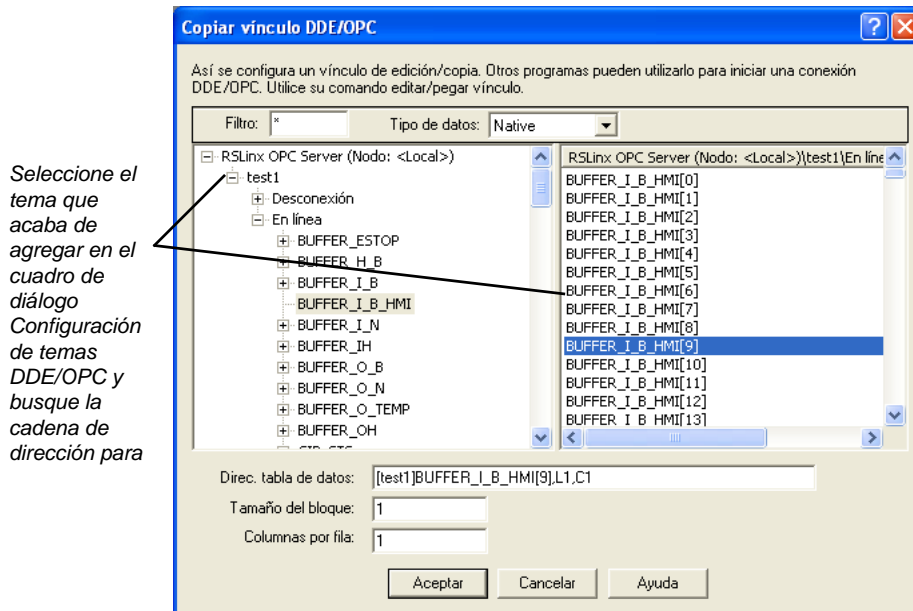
Seleccione el tema que acaba de agregar en el cuadro de diálogo Configuración de temas DDE/OPC y busque la cadena de dirección para

Copiar vínculo DDE/OPC

?

X

Así se configura un vínculo de edición/copia. Otros programas pueden utilizarlo para iniciar una conexión DDE/OPC. Utilice su comando editar/pegar vínculo.

Filtro: *

Tipo de datos: Native

RSLinx OPC Server (Nodo: <Local>)
test1
Desconexión
En línea
BUFFER_ESTOP
BUFFER_H_B
BUFFER_I_B
BUFFER_I_B_HMI
BUFFER_I_N
BUFFER_IH
BUFFER_O_B
BUFFER_O_N
BUFFER_O_TEMP
BUFFER_OH
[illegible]

RSLinx OPC Server (Nodo: <Local>)\test1\En líne
BUFFER_I_B_HMI[0]
BUFFER_I_B_HMI[1]
BUFFER_I_B_HMI[2]
BUFFER_I_B_HMI[3]
BUFFER_I_B_HMI[4]
BUFFER_I_B_HMI[5]
BUFFER_I_B_HMI[6]
BUFFER_I_B_HMI[7]
BUFFER_I_B_HMI[8]
BUFFER_I_B_HMI[9]
BUFFER_I_B_HMI[10]
BUFFER_I_B_HMI[11]
BUFFER_I_B_HMI[12]
BUFFER_I_B_HMI[13]

Direc. tabla de datos: [test1]BUFFER_I_B_HMI[9],L1,C1

Tamaño del bloque: 1

Columnas por fila: 1

Aceptar

Cancelar

Ayuda